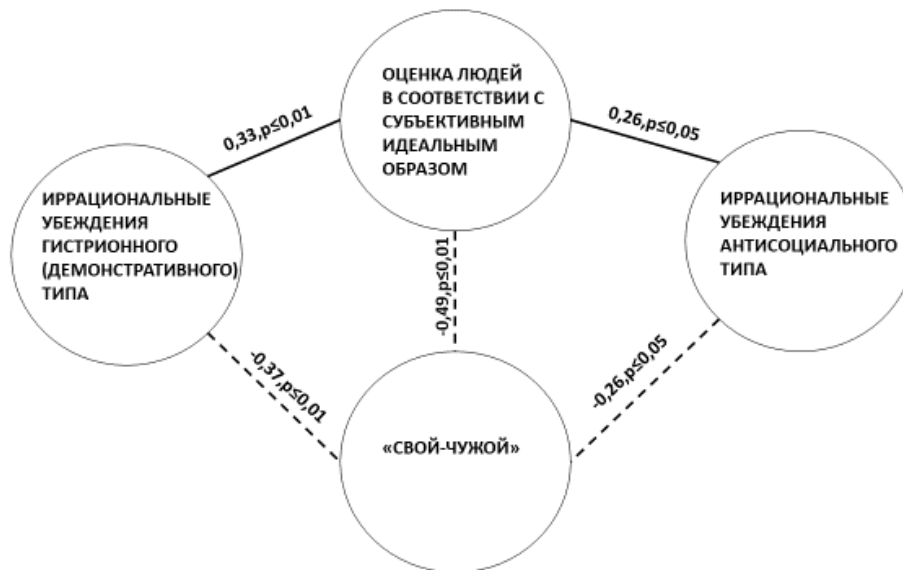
ОЦЕНКА ЛЮДЕЙ В СООТВЕТСТВИИ С СУБЪЕКТИВНЫМ ИДЕАЛЬНЫМ ОБРАЗОМ

0,33,p≤0,01

0,26,p≤0,05

ИРРАЦИОНАЛЬНЫЕ УБЕЖДЕНИЯ ГИСТРИОННОГО (ДЕМОНСТРАТИВНОГО) ТИПА

-0,49,p≤0,01

ИРРАЦИОНАЛЬНЫЕ УБЕЖДЕНИЯ АНТИСОЦИАЛЬНОГО ТИПА

-0,37,p≤0,01

-0,26,p≤0,05

«СВОЙ-ЧУЖОЙ»